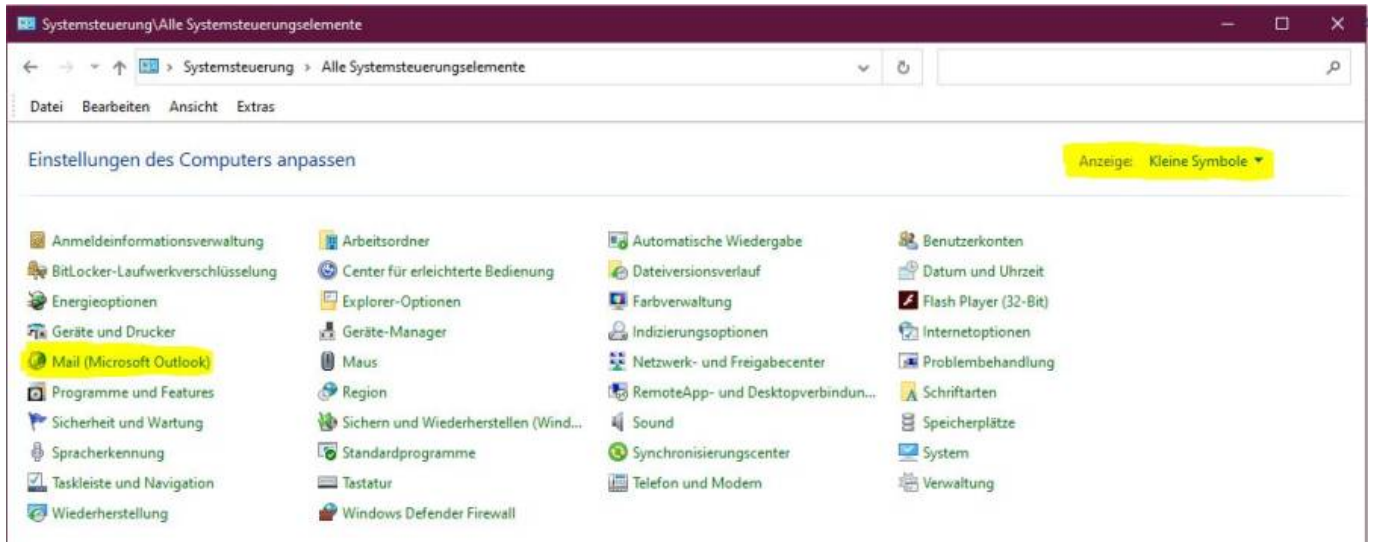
Systemsteuerung\Alle Systemsteuerungselemente

Systemsteuerung › Alle Systemsteuerungselemente

Datei Bearbeiten Ansicht Extras

Einstellungen des Computers anpassen

Anzeige: Kleine Symbole ▾

Anmeldeinformationsverwaltung
BitLocker-Laufwerkverschlüsselung
Energieoptionen
Geräte und Drucker
Mail (Microsoft Outlook)
Programme und Features
Sicherheit und Wartung
Spracherkennung
Taskleiste und Navigation
Wiederherstellung

Arbeitsordner
Center für erleichterte Bedienung
Explorer-Optionen
Geräte-Manager
Maus
Region
Sichern und Wiederherstellen (Wind...
Standardprogramme
Tastatur
Windows Defender Firewall

Automatische Wiedergabe
Dateiversionsverlauf
Farbverwaltung
Indizierungsoptionen
Netzwerk- und Freigabecenter
RemoteApp- und Desktopverbindun...
Sound
Synchronisierungscenter
Telefon und Modem

Benutzerkonten
Datum und Uhrzeit
Flash Player (32-Bit)
Internetoptionen
Problembehandlung
Schriftarten
Speicherplätze
System
Verwaltung